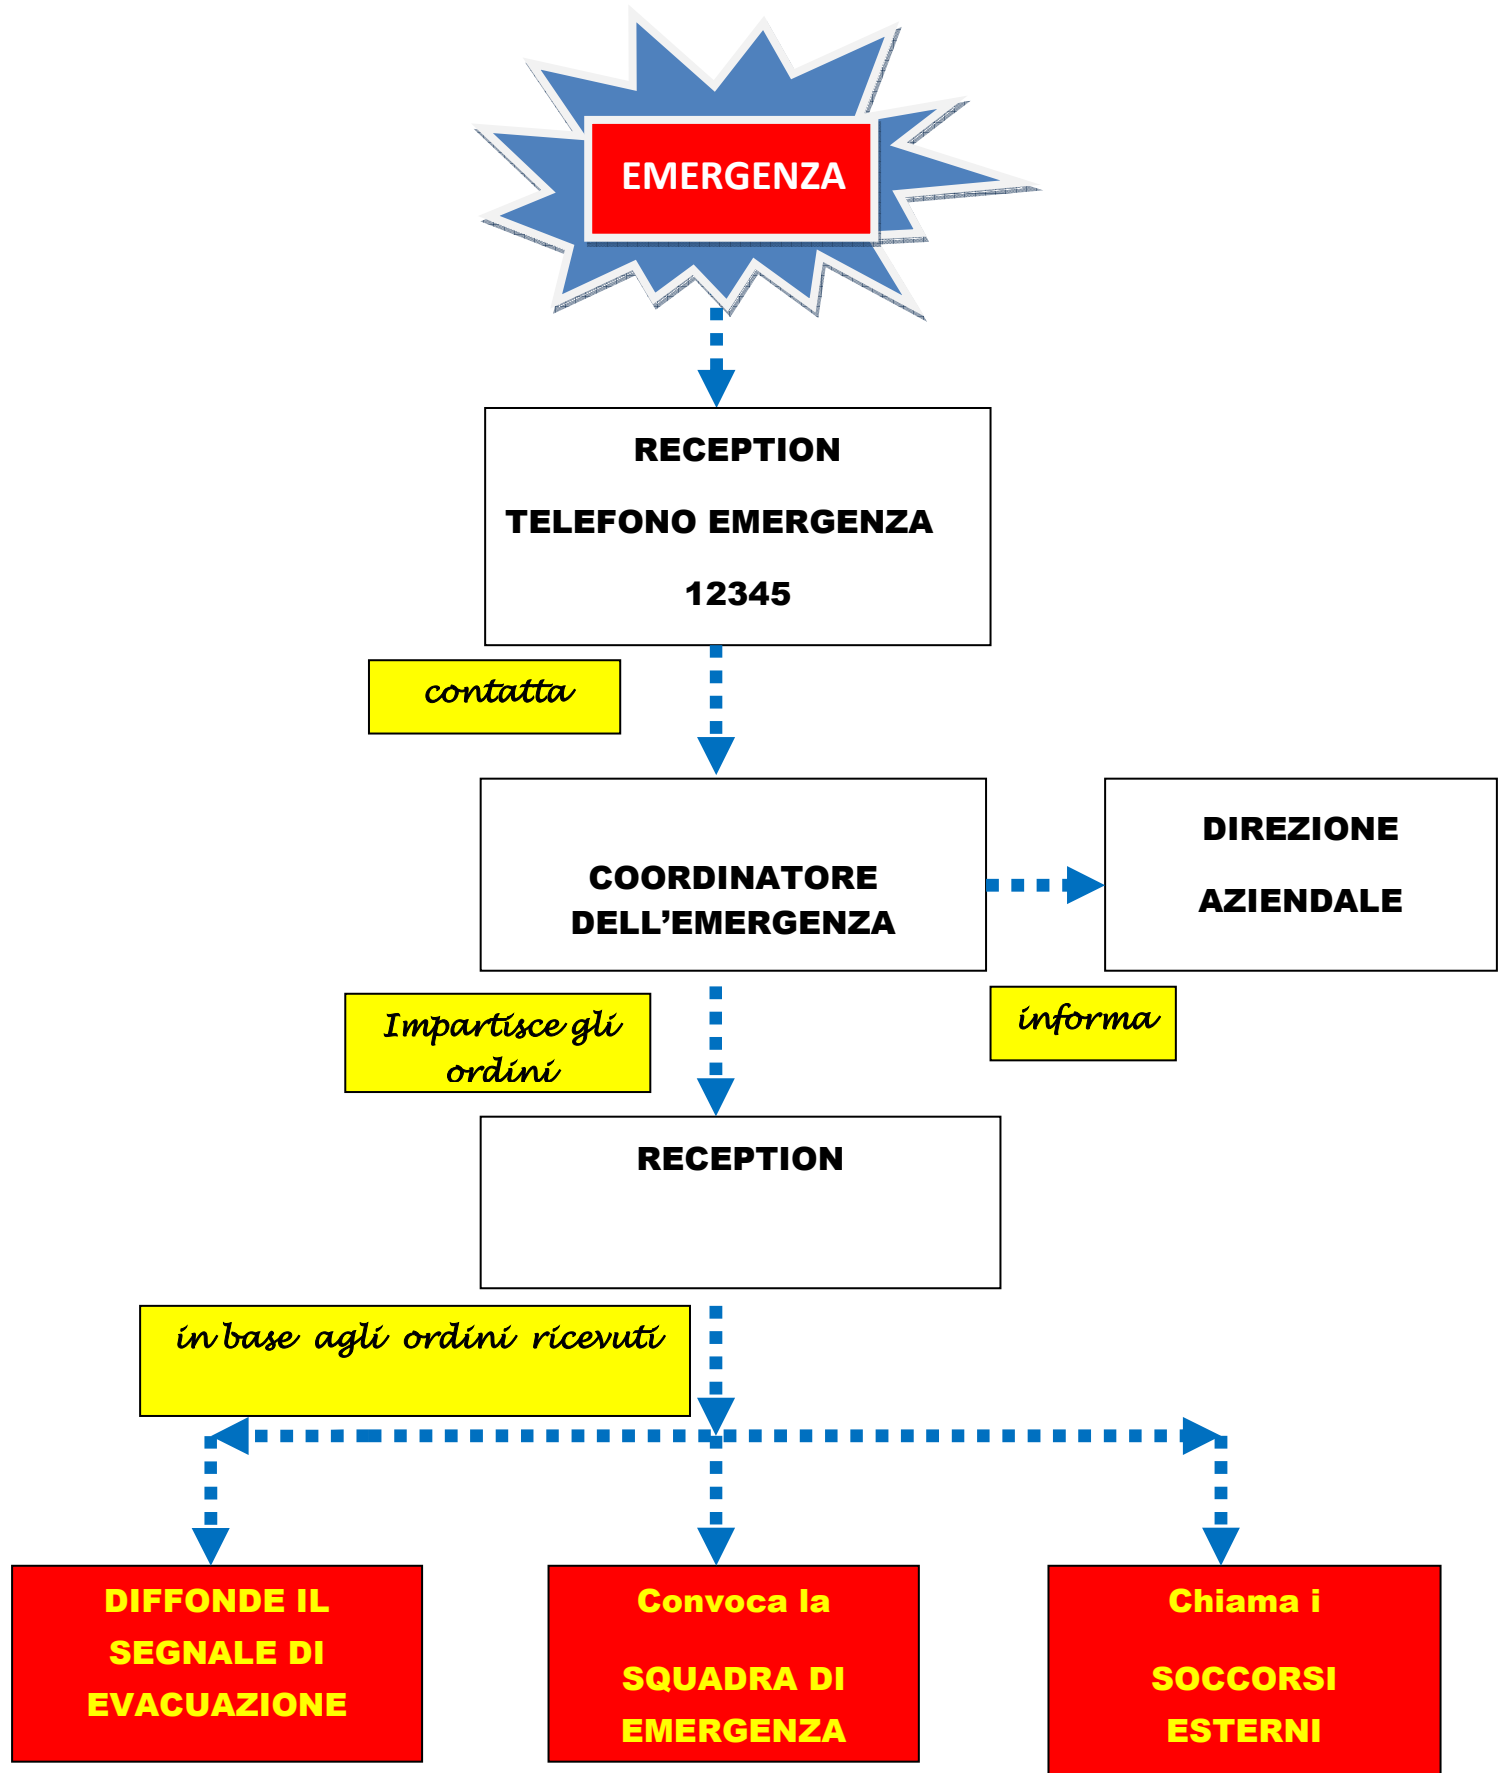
EMERGENZA

RECEPTION

TELEFONO EMERGENZA

12345

contatta

COORDINATORE DELL’EMERGENZA

DIREZIONE

AZIENDALE

Impartisce gli ordini

informa

RECEPTION

in base agli ordini ricevuti

DIFFONDE IL SEGNALE DI EVACUAZIONE

Convoca la

SQUADRA DI EMERGENZA

Chiama i

SOCCORSI ESTERNI